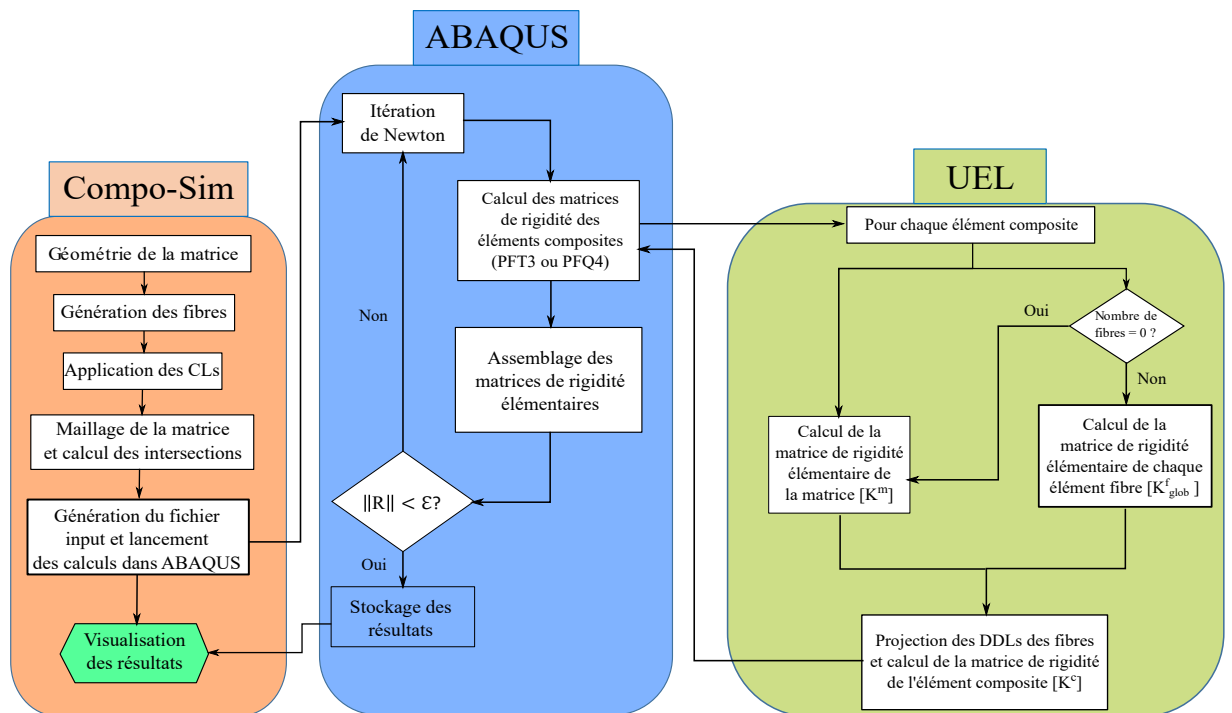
ABAQUS

Compo-Sim

UEL

Géométrie de la matrice

Génération des fibres

Application des CLs

Maillage de la matrice et calcul des intersections

Génération du fichier input et lancement des calculs dans ABAQUS

Visualisation des résultats

Itération de Newton

Calcul des matrices de rigidité des éléments composites (PFT3 ou PFQ4)

Assemblage des matrices de rigidité élémentaires

Non

$\|R\| < \varepsilon$?

Oui

Stockage des résultats

Pour chaque élément composite

Oui

Nombre de fibres = 0 ?

Non

Calcul de la matrice de rigidité élémentaire de la matrice [$K^m$]

Calcul de la matrice de rigidité élémentaire de chaque élément fibre [$K^f_{glob}$ ]

Projection des DDLs des fibres et calcul de la matrice de rigidité de l'élément composite [$K^c$]